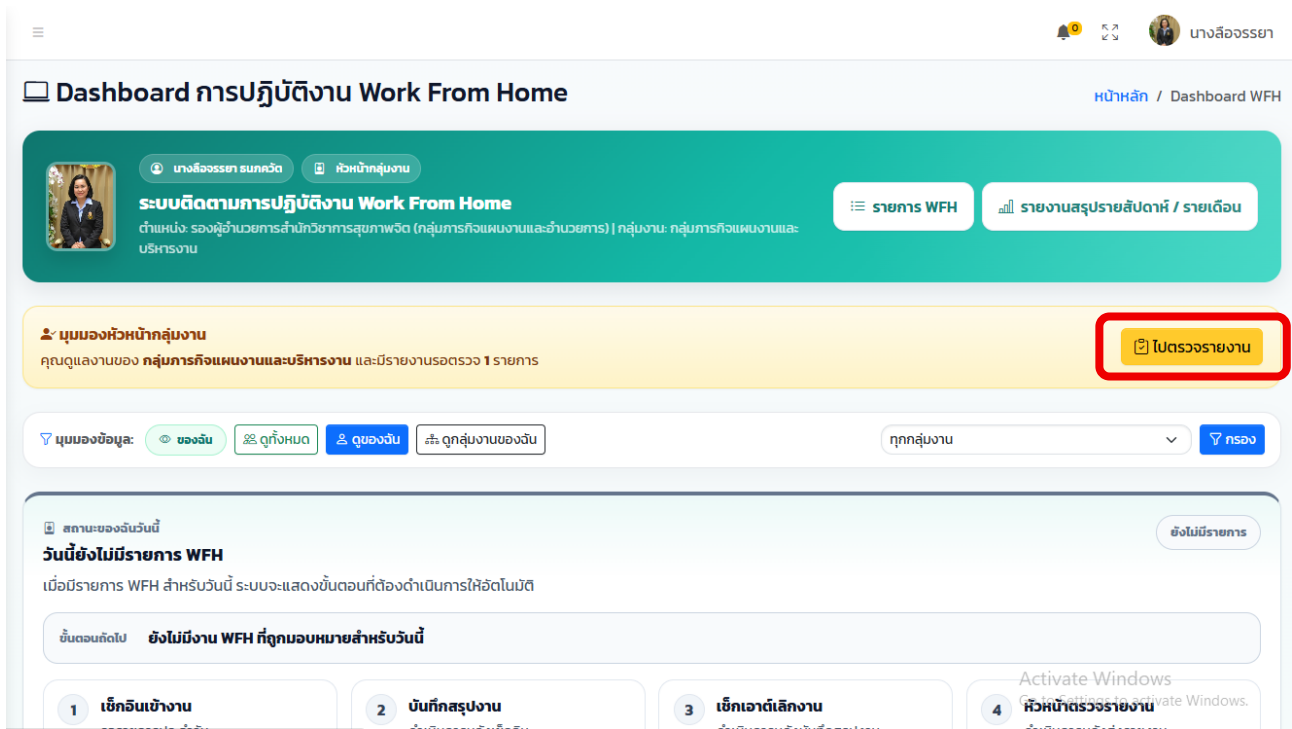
0 นางสือจรรยา

Dashboard การปฏิบัติงาน Work From Home

หน้าหลัก / Dashboard WFH

นางสือจรรยา ธนกศวัต  หัวหน้ากลุ่มงาน

ระบบติดตามการปฏิบัติงาน Work From Home

ตำแหน่ง: รองผู้อำนวยการสำนักวิชาการสุขภาพจิต (กลุ่มภารกิจแผนงานและอำนวยการ) | กลุ่มงาน: กลุ่มภารกิจแผนงานและบริหารงาน

รายการ WFH

รายงานสรุปรายสัปดาห์ / รายเดือน

มุมมองหัวหน้ากลุ่มงาน

คุณดูแลงานของ กลุ่มภารกิจแผนงานและบริหารงาน และมีรายงานรอตรวจ 1 รายการ

ไปตรวจรายงาน

มุมมองข้อมูล: ของฉัน ดูทั้งหมด ดูของฉัน ดูกลุ่มงานของฉัน

ทุกกลุ่มงาน

กรอง

สถานะของฉันวันนี้

วันนี้ยังไม่มีรายการ WFH

ยังไม่มีรายการ

เมื่อมีรายการ WFH สำหรับวันนี้ ระบบจะแสดงขั้นตอนที่ต้องดำเนินการให้อัตโนมัติ

ขั้นตอนถัดไป ยังไม่มีงาน WFH ที่ถูกมอบหมายสำหรับวันนี้

1 เช็กอินเข้างาน

2 บันทึกสรุปงาน

3 เช็กเอาต์เลิกงาน

4 หัวหน้าตรวจรายงาน

Activate Windows
Go to Settings to activate Windows.